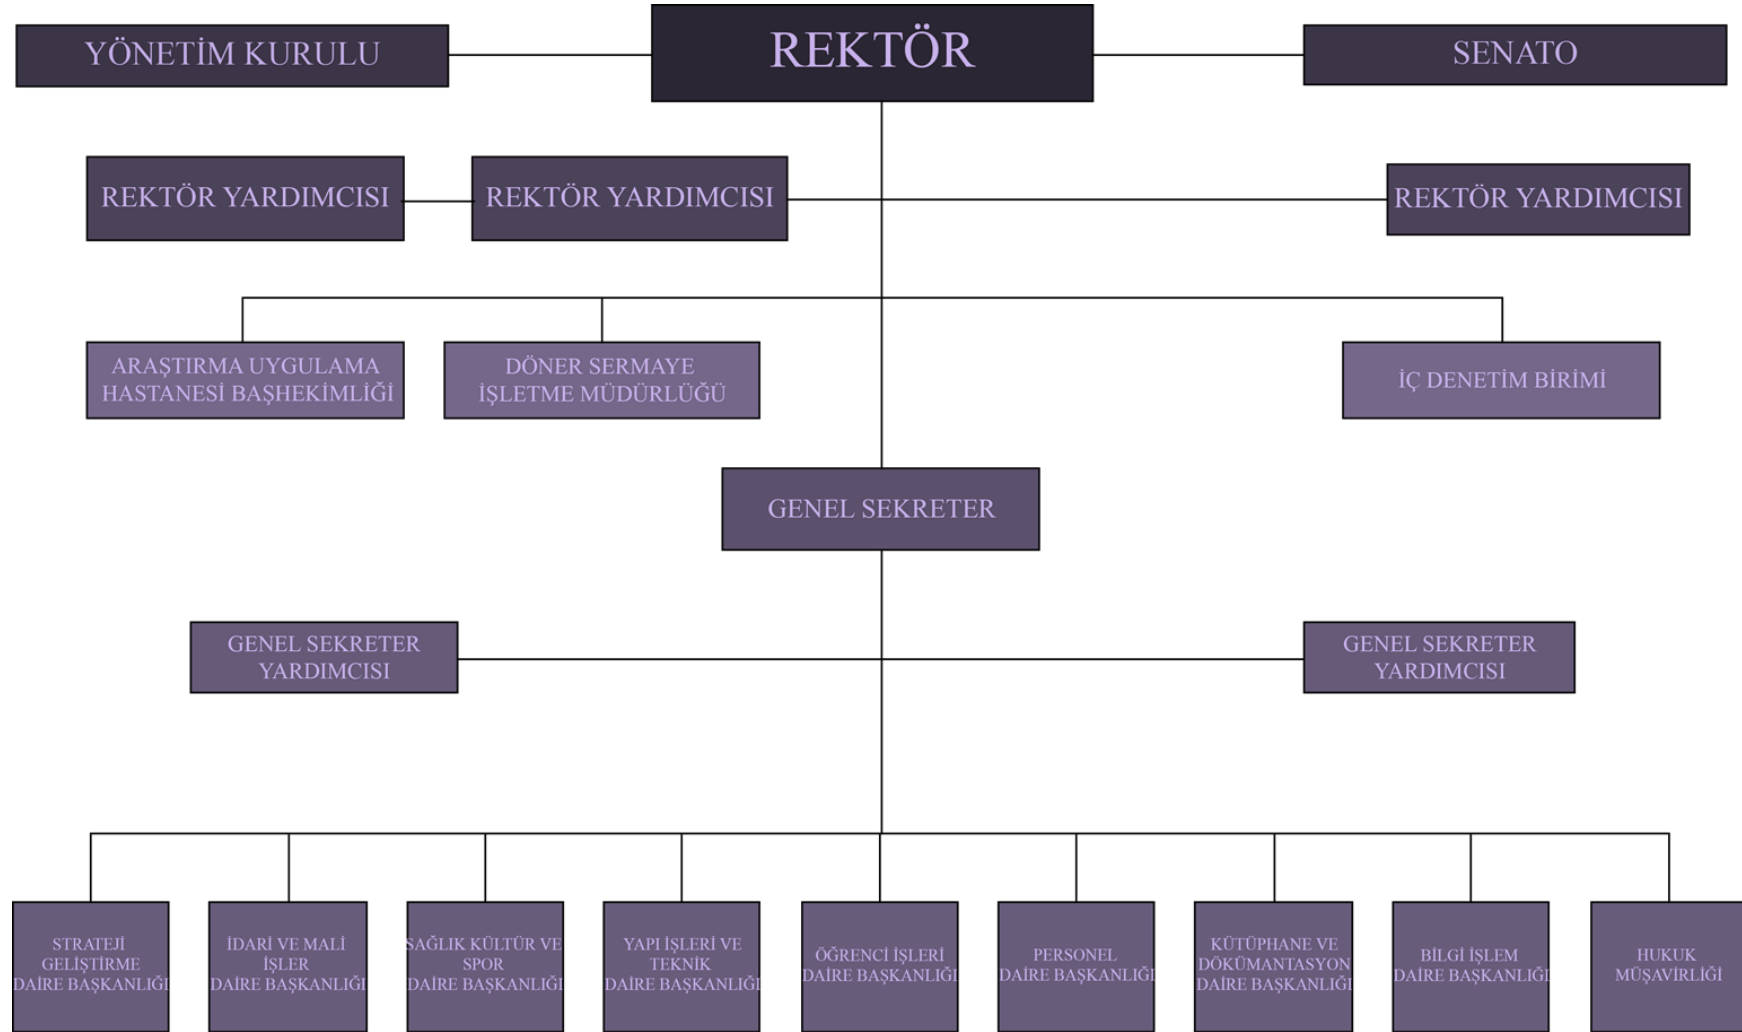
YÖNETİM KURULU

REKTÖR

SENATO

REKTÖR YARDIMCISI

REKTÖR YARDIMCISI

REKTÖR YARDIMCISI

ARAŞTIRMA UYGULAMA HASTANESİ BAŞHEKİMLİĞİ

DÖNER SERMAYE İŞLETME MÜDÜRLÜĞÜ

İÇ DENETİM BİRİMİ

GENEL SEKRETER

GENEL SEKRETER YARDIMCISI

GENEL SEKRETER YARDIMCISI

STRATEJİ GELİŞTİRME DAİRE BAŞKANLIĞI

İDARİ VE MALİ İŞLER DAİRE BAŞKANLIĞI

SAĞLIK KÜLTÜR VE SPOR DAİRE BAŞKANLIĞI

YAPI İŞLERİ VE TEKNİK DAİRE BAŞKANLIĞI

ÖĞRENCİ İŞLERİ DAİRE BAŞKANLIĞI

PERSONEL DAİRE BAŞKANLIĞI

KÜTÜPHANE VE DÖKÜMANTASYON DAİRE BAŞKANLIĞI

BİLGİ İŞLEM DAİRE BAŞKANLIĞI

HUKUK MÜŞAVİRLİĞİ